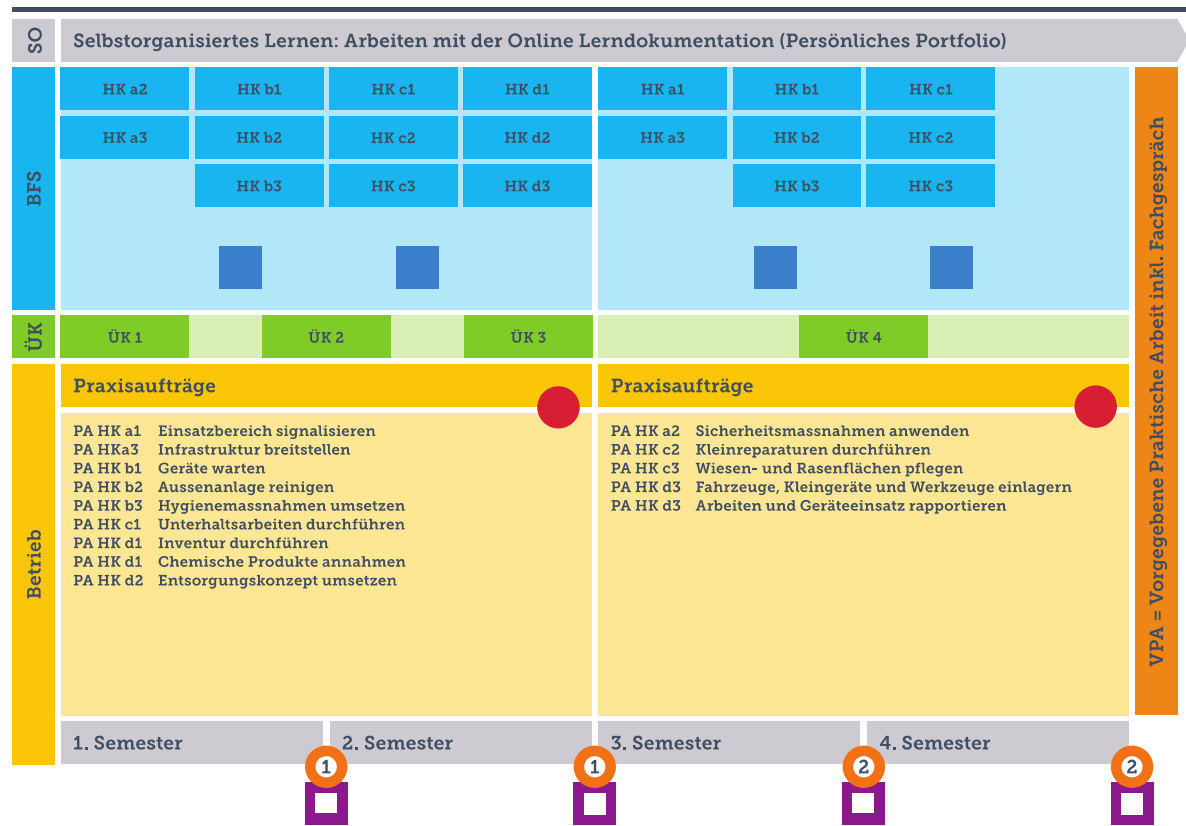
SO Selbstorganisiertes Lernen: Arbeiten mit der Online Lerndokumentation (Persönliches Portfolio)

BFS

HK a2 HK b1 HK c1 HK d1
HK a3 HK b2 HK c2 HK d2
HK b3 HK c3 HK d3

HK a1 HK b1 HK c1
HK a3 HK b2 HK c2
HK b3 HK c3

ÜK

ÜK 1 ÜK 2 ÜK 3

ÜK 4

Betrieb

Praxisaufträge

PA HK a1 Einsatzbereich signalisieren
PA HKa3 Infrastruktur breitstellen
PA HK b1 Geräte warten
PA HK b2 Aussenanlage reinigen
PA HK b3 Hygienemassnahmen umsetzen
PA HK c1 Unterhaltsarbeiten durchführen
PA HK d1 Inventur durchführen
PA HK d1 Chemische Produkte annahmen
PA HK d2 Entsorgungskonzept umsetzen

Praxisaufträge

PA HK a2 Sicherheitsmassnahmen anwenden
PA HK c2 Kleinreparaturen durchführen
PA HK c3 Wiesen- und Rasenflächen pflegen
PA HK d3 Fahrzeuge, Kleingeräte und Werkzeuge einlagern
PA HK d3 Arbeiten und Geräteeinsatz rapportieren

VPA = Vorgegebene Praktische Arbeit inkl. Fachgespräch

1. Semester 2. Semester 3. Semester 4. Semester

1 1 2 2